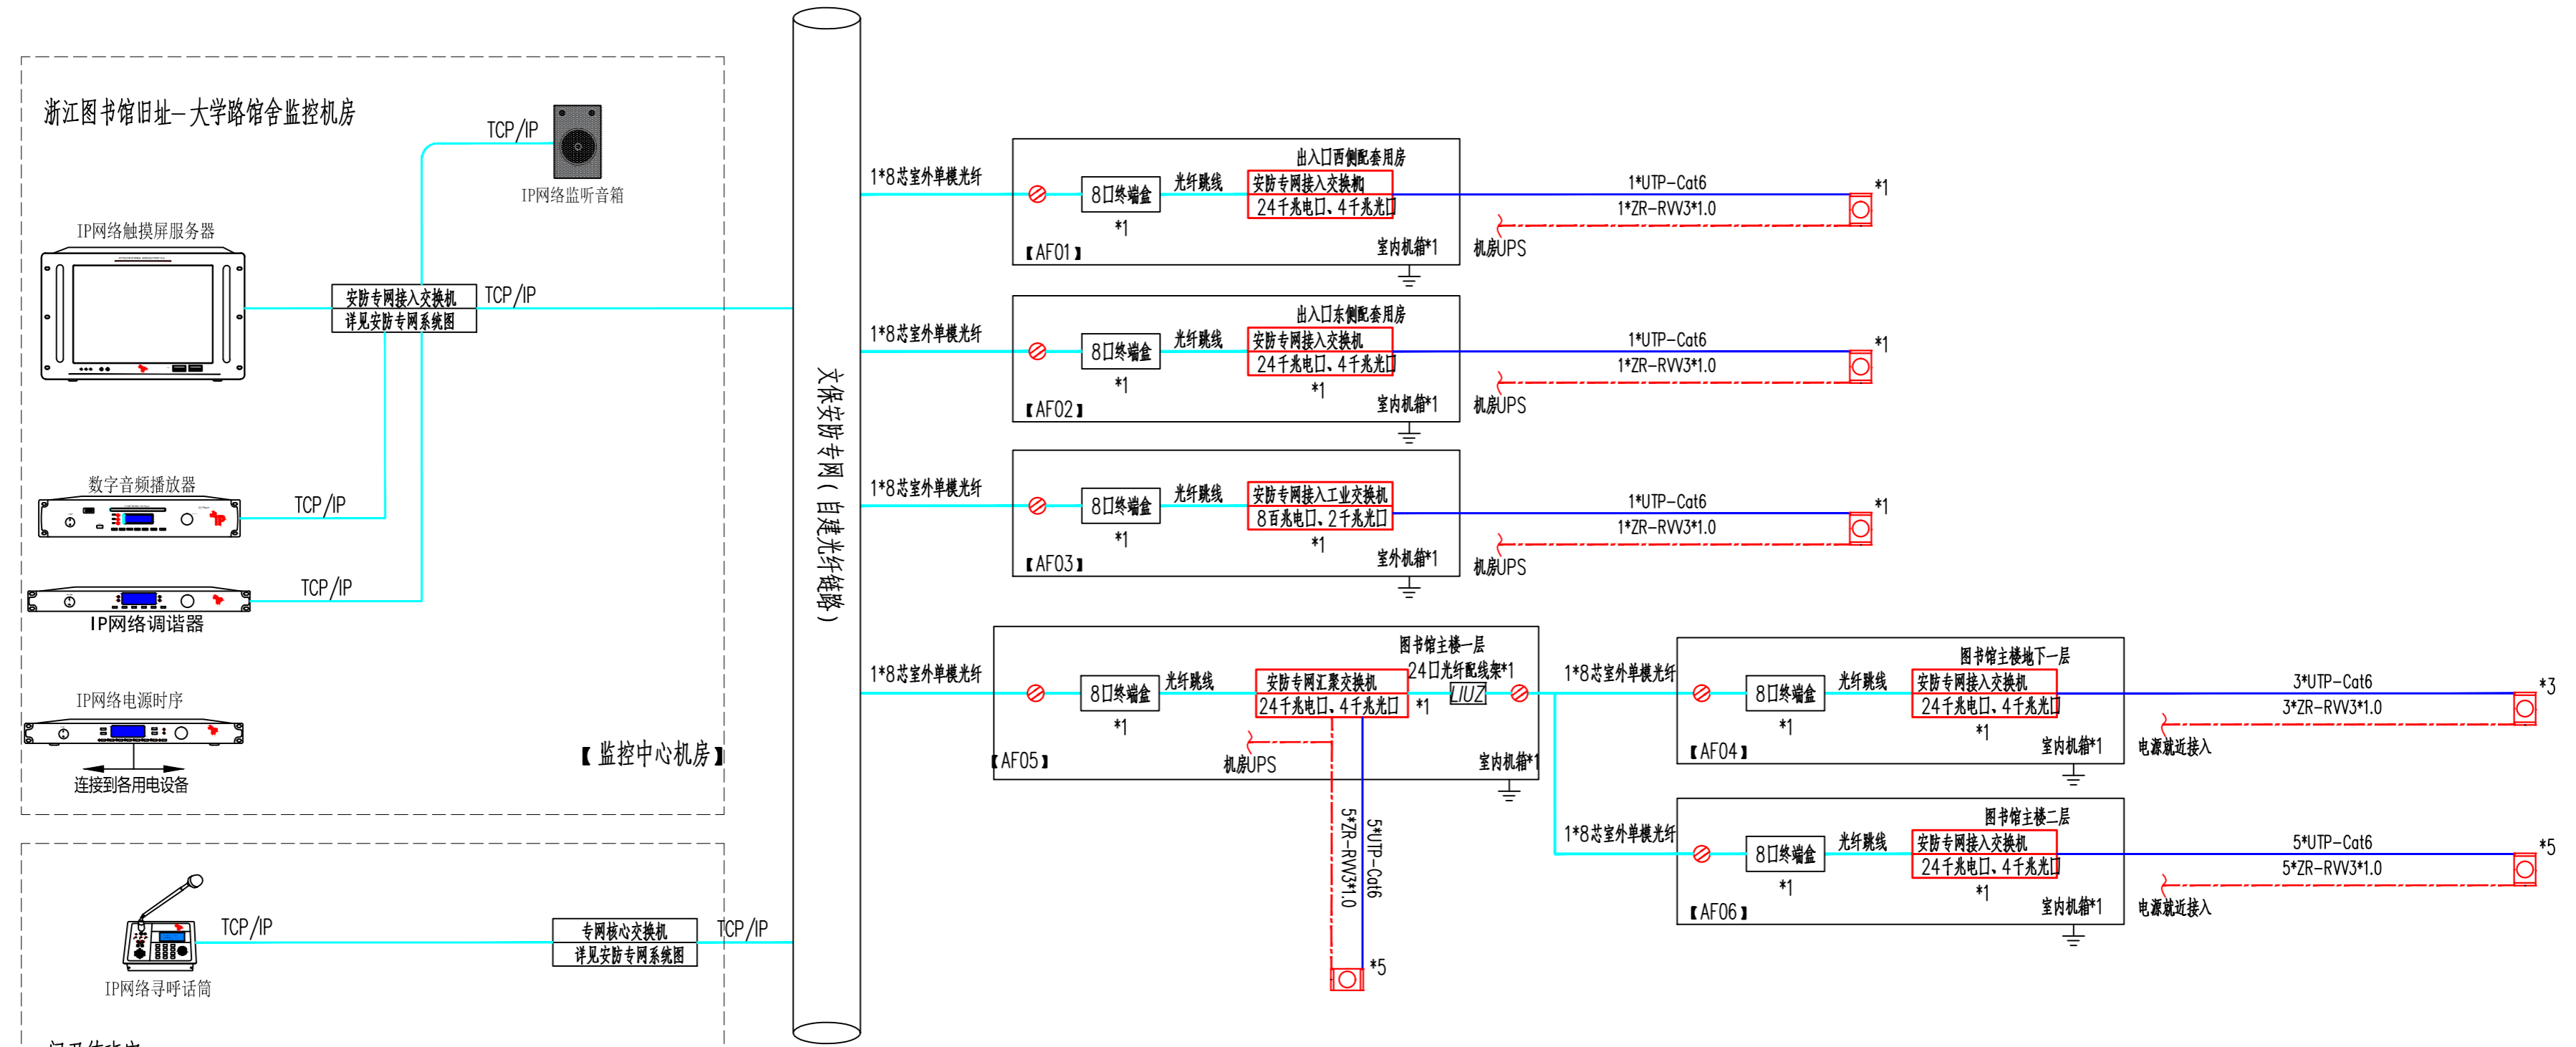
浙江图书馆旧址-大学路馆舍监控机房

TCP/IP

IP网络监听音箱

IP网络触摸屏服务器

安防专网接入交换机
详见安防专网系统图

TCP/IP

数字音频播放器

TCP/IP

TCP/IP

IP网络调谐器

IP网络电源时序

连接到各用电设备

【监控中心机房】

TCP/IP

专网核心交换机
详见安防专网系统图

TCP/IP

IP网络寻呼话筒

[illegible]

文保安防专网(自建光纤链路)

1*8芯室外单模光纤
出入口西侧配套用房
8口终端盒
*1
光纤跳线
安防专网接入交换机
24千兆电口、4千兆光口
1*UTP-Cat6
1*ZR-RVV3*1.0
*1
【AF01】
室内机箱*1
机房UPS

1*8芯室外单模光纤
出入口东侧配套用房
8口终端盒
*1
光纤跳线
安防专网接入交换机
24千兆电口、4千兆光口
*1
1*UTP-Cat6
1*ZR-RVV3*1.0
*1
【AF02】
室内机箱*1
机房UPS

1*8芯室外单模光纤
8口终端盒
*1
光纤跳线
安防专网接入工业交换机
8百兆电口、2千兆光口
*1
1*UTP-Cat6
1*ZR-RVV3*1.0
*1
【AF03】
室外机箱*1
机房UPS

1*8芯室外单模光纤
图书馆主楼一层
24口光纤配线架*1
8口终端盒
*1
光纤跳线
安防专网汇聚交换机
24千兆电口、4千兆光口
*1
LIU2
【AF05】
机房UPS
室内机箱*1
5*ZR-RVV3*1.0
5*UTP-Cat6
*5

1*8芯室外单模光纤
图书馆主楼地下一层
8口终端盒
*1
光纤跳线
安防专网接入交换机
24千兆电口、4千兆光口
*1
3*UTP-Cat6
3*ZR-RVV3*1.0
*3
【AF04】
室内机箱*1
电源就近接入

1*8芯室外单模光纤
图书馆主楼二层
8口终端盒
*1
光纤跳线
安防专网接入交换机
24千兆电口、4千兆光口
*1
5*UTP-Cat6
5*ZR-RVV3*1.0
*5
【AF06】
室内机箱*1
电源就近接入